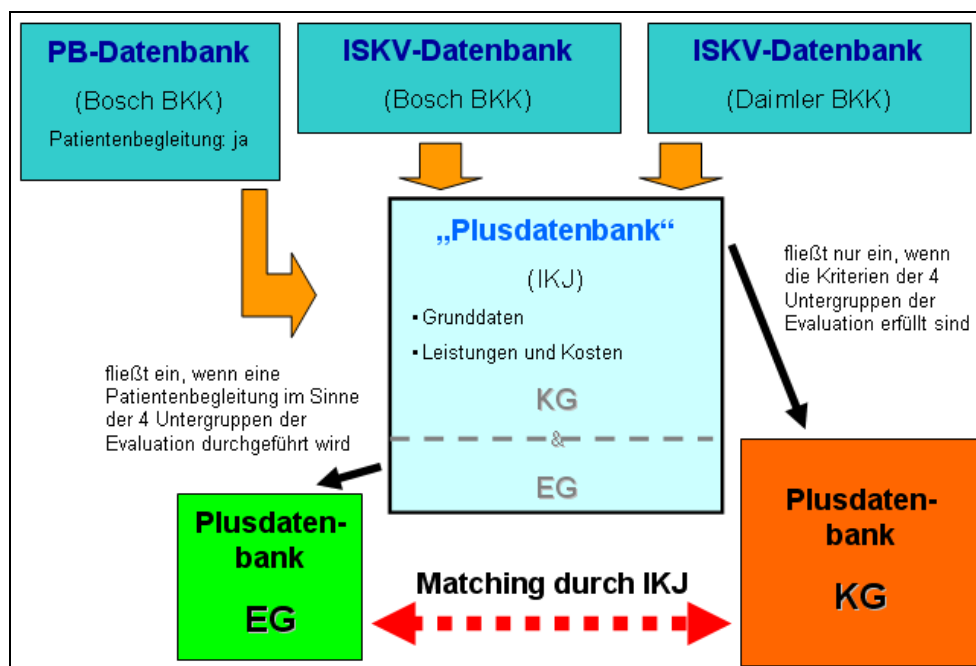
PB-Datenbank

(Bosch BKK)

Patientenbegleitung: ja

ISKV-Datenbank

(Bosch BKK)

ISKV-Datenbank

(Daimler BKK)

„Plusdatenbank“

(IKJ)

▪ Grunddaten

▪ Leistungen und Kosten

KG

&

EG

fließt nur ein, wenn die Kriterien der 4 Untergruppen der Evaluation erfüllt sind

fließt ein, wenn eine Patientenbegleitung im Sinne der 4 Untergruppen der Evaluation durchgeführt wird

Plusdatenbank

EG

Matching durch IKJ

Plusdatenbank

KG